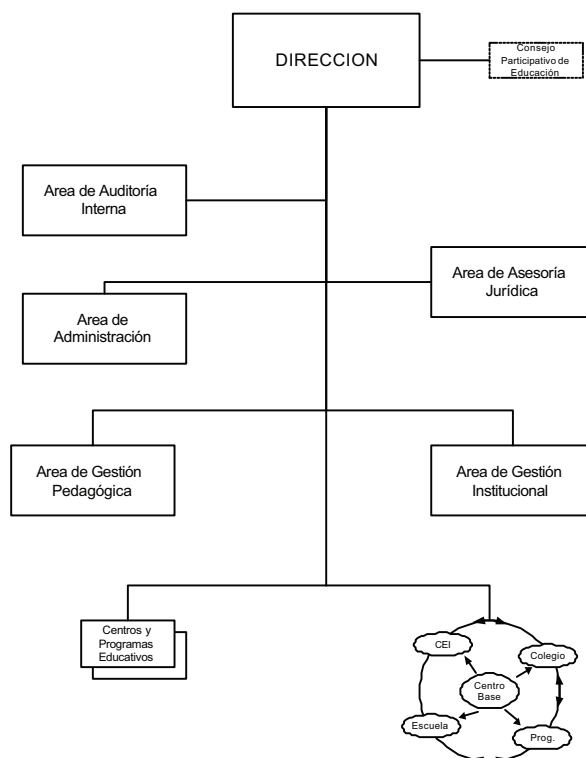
DIRECCION

Consejo Participativo de Educación

Area de Auditoría Interna

Area de Asesoría Jurídica

Area de Administración

Area de Gestión Pedagógica

Area de Gestión Institucional

Centros y Programas Educativos

CEI

Colegio

Centro Base

Escuela

Prog.